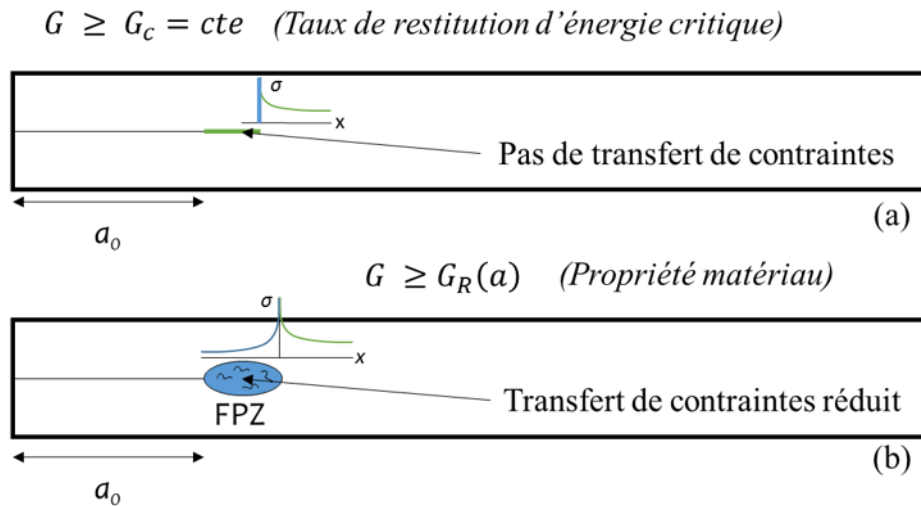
$G \geq G_c = cte$ (Taux de restitution d'énergie critique)

σ

x

Pas de transfert de contraintes

(a)

$a_0$

$G \geq G_R(a)$ (Propriété matériau)

σ

x

Transfert de contraintes réduit

FPZ

(b)

$a_0$